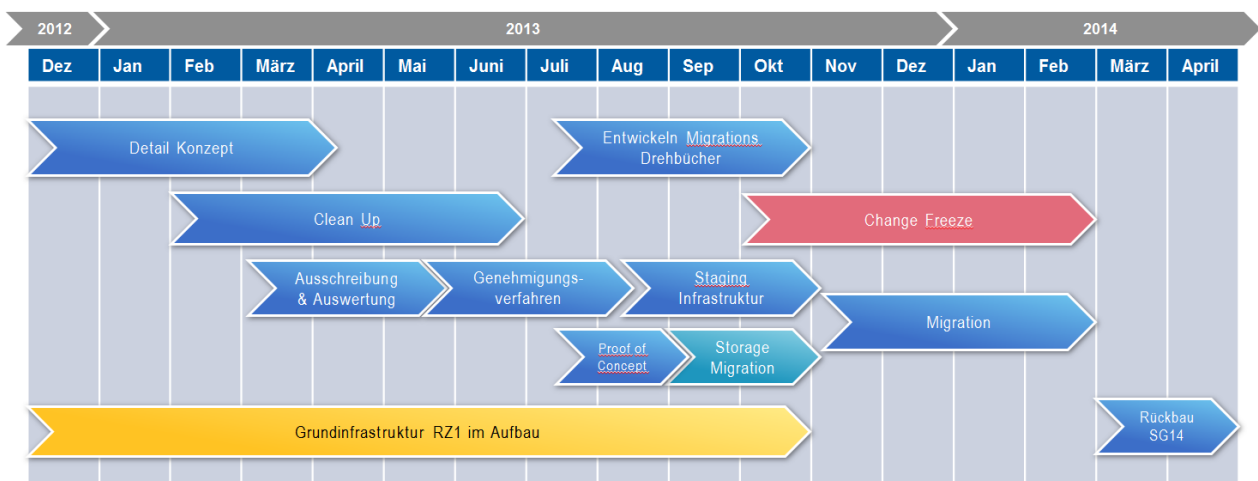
2012 2013 2014

| Dez | Jan | Feb | März | April | Mai | Juni | Juli | Aug | Sep | Okt | Nov | Dez | Jan | Feb | März | April |
|---|---|---|---|---|---|---|---|---|---|---|---|---|---|---|---|---|

Detail Konzept

Entwickeln Migrations Drehbücher

Clean Up

Change Freeze

Ausschreibung & Auswertung

Genehmigungsverfahren

Staging Infrastruktur

Migration

Proof of Concept

Storage Migration

Grundinfrastruktur RZ1 im Aufbau

Rückbau SG14